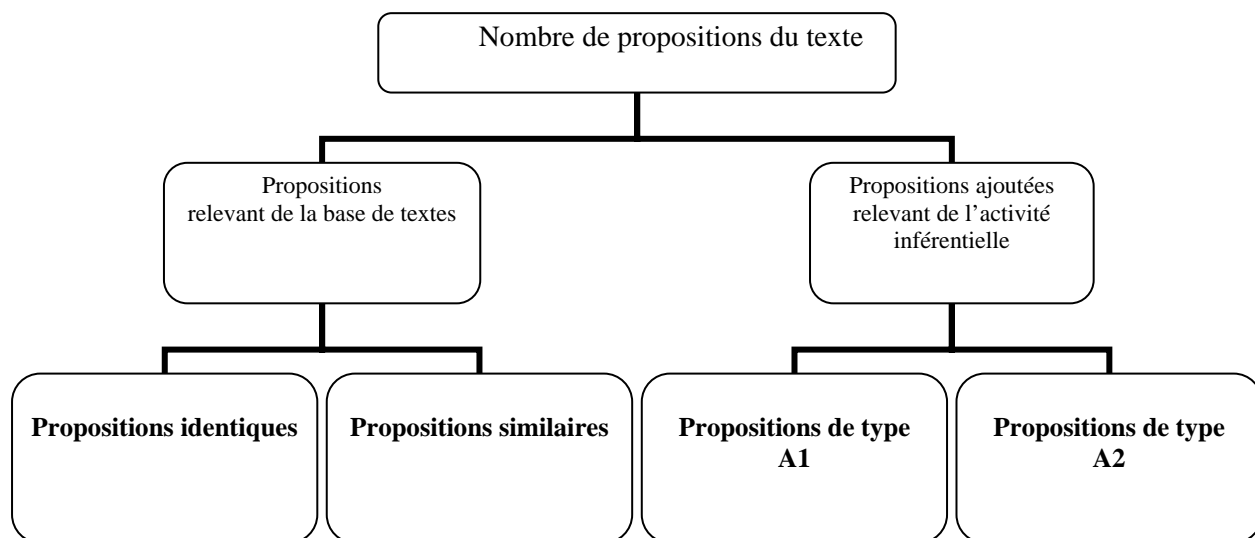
Nombre de propositions du texte

Propositions relevant de la base de textes

Propositions ajoutées relevant de l’activité inférentielle

**Propositions identiques**

**Propositions similaires**

**Propositions de type A1**

**Propositions de type A2**